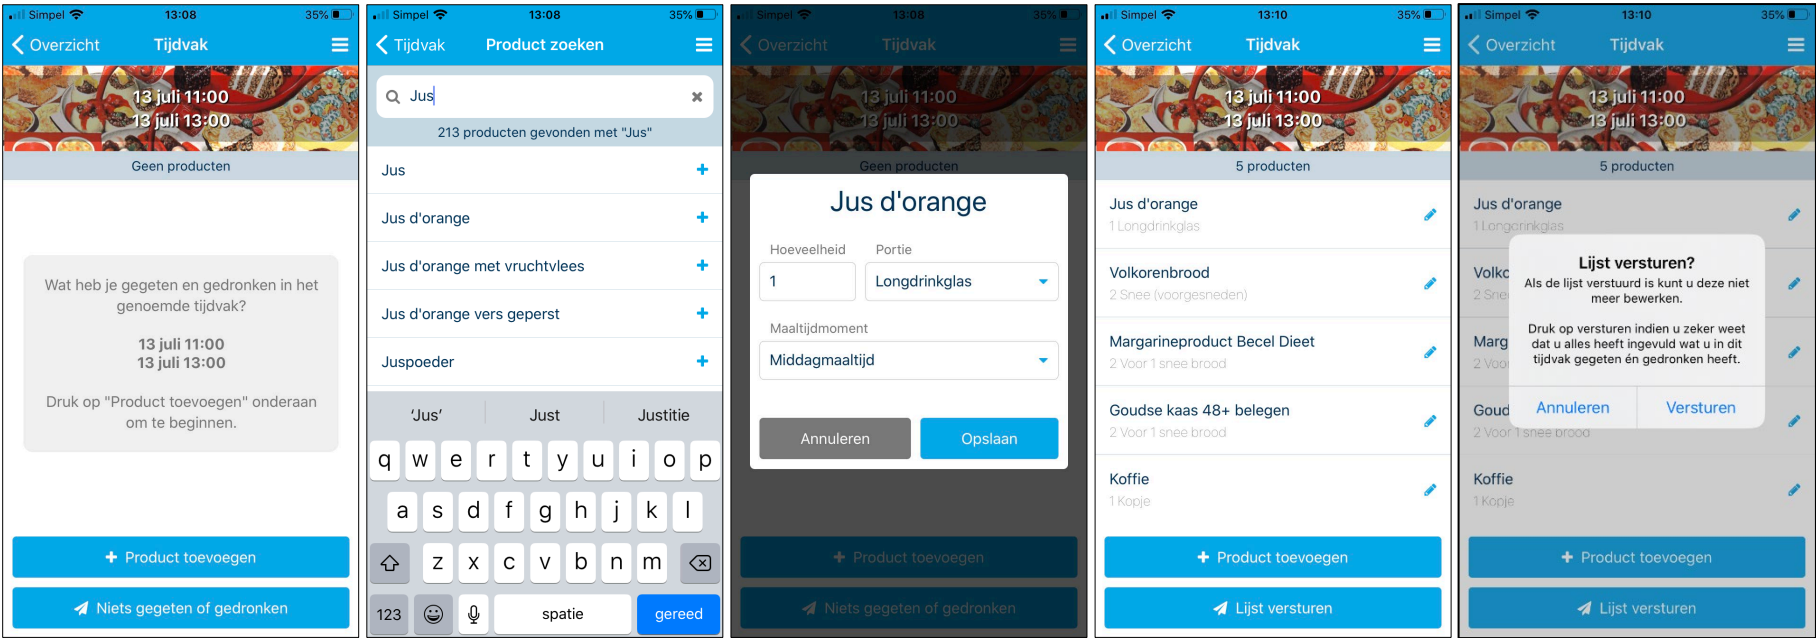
Simpel 13:08 35%

Overzicht Tijdvak

13 juli 11:00
13 juli 13:00

Geen producten

Wat heb je gegeten en gedronken in het genoemde tijdvak?

13 juli 11:00
13 juli 13:00

Druk op "Product toevoegen" onderaan om te beginnen.

+ Product toevoegen

Niets gegeten of gedronken

Simpel 13:08 35%

Tijdvak Product zoeken

Jus

213 producten gevonden met "Jus"

Jus +

Jus d'orange +

Jus d'orange met vruchtvlees +

Jus d'orange vers geperst +

Juspoeder +

'Jus' Just Justitie

q w e r t y u i o p

a s d f g h j k l

z x c v b n m

123 spatie gereed

Simpel 13:08 35%

Overzicht Tijdvak

13 juli 11:00
13 juli 13:00

Geen producten

Jus d'orange

Hoeveelheid Portie

1 Longdrinkglas

Maaltijdmoment

Middagmaaltijd

Annuleren Opslaan

+ Product toevoegen

Niets gegeten of gedronken

Simpel 13:10 35%

Overzicht Tijdvak

13 juli 11:00
13 juli 13:00

5 producten

Jus d'orange
1 Longdrinkglas

Volkorenbrood
2 Snee (voorgesneden)

Margarineproduct Becel Dieet
2 Voor 1 snee brood

Goudse kaas 48+ belegen
2 Voor 1 snee brood

Koffie
1 Kopje

+ Product toevoegen

Lijst versturen

Simpel 13:10 35%

Overzicht Tijdvak

13 juli 11:00
13 juli 13:00

5 producten

Jus d'orange
1 Longdrinkglas

Volkc
2 Sne

Marg
2 Voo

Goud
2 Voor 1 snee brood

Koffie
1 Kopje

Lijst versturen?
Als de lijst verstuurd is kunt u deze niet meer bewerken.

Druk op versturen indien u zeker weet dat u alles heeft ingevuld wat u in dit tijdvak gegeten én gedronken heeft.

Annuleren Versturen

+ Product toevoegen

Lijst versturen